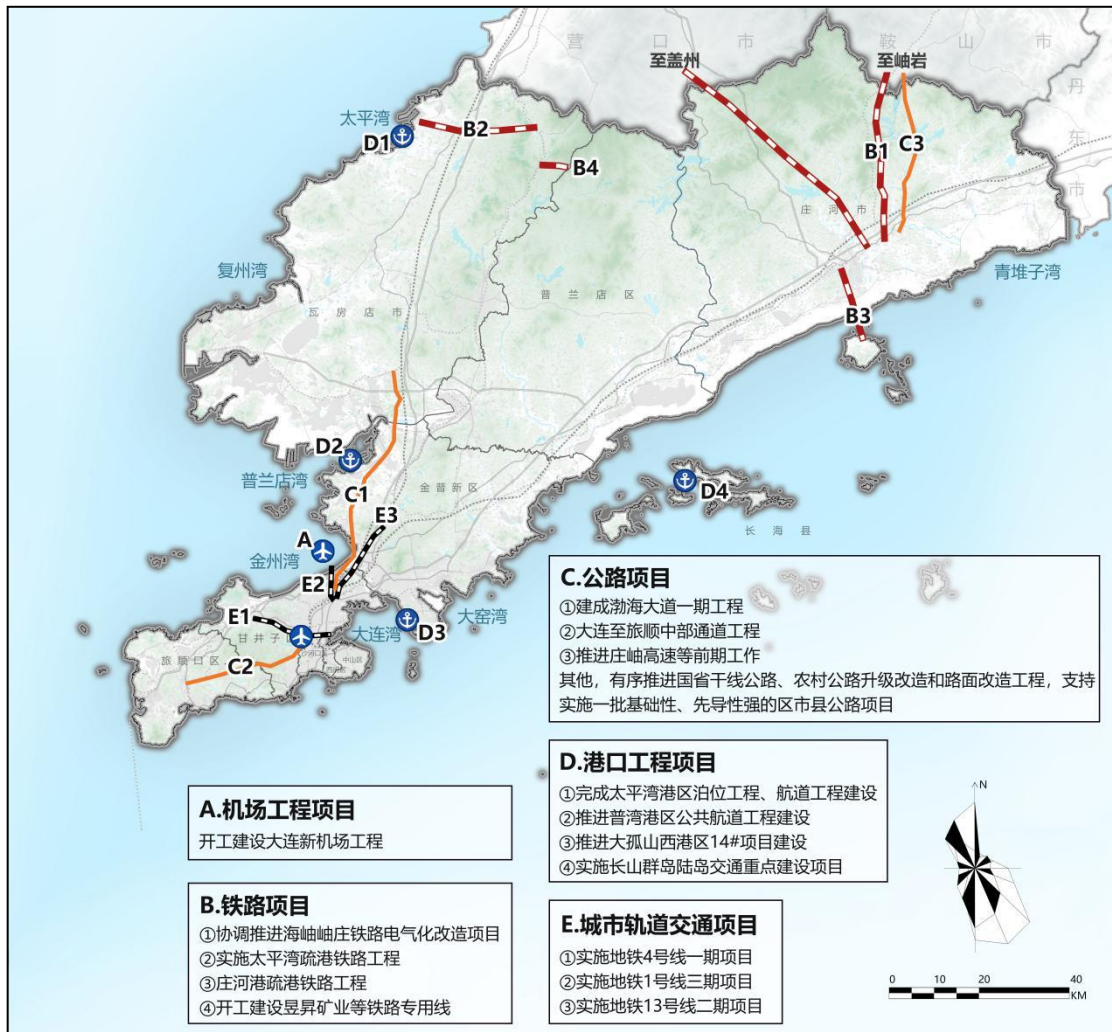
营 口 市 鞍 山 市 丹 东 市

至盖州

至岫岩

太平湾

D1

B2

B4

B1

C3

庄 河 市

复州湾

瓦 房 店 市

普 兰 店 区

青堆子湾

B3

D2

普兰店湾

C1

金 普 新 区

D4

长 海 县

E3

A

金州湾

E2

E1

甘 井 子

大连湾

D3

大窑湾

旅 顺 口 区

C2

C.公路项目
①建成渤海大道一期工程
②大连至旅顺中部通道工程
③推进庄岫高速等前期工作
其他，有序推进国省干线公路、农村公路升级改造和路面改造工程，支持实施一批基础性、先导性强的区市县公路项目

D.港口工程项目
①完成太平湾港区泊位工程、航道工程建设
②推进普湾港区公共航道工程建设
③推进大孤山西港区14#项目建设
④实施长山群岛陆岛交通重点建设项目

A.机场工程项目
开工建设大连新机场工程

B.铁路项目
①协调推进海岫岫庄铁路电气化改造项目
②实施太平湾疏港铁路工程
③庄河港疏港铁路工程
④开工建设昱昇矿业等铁路专用线

E.城市轨道交通项目
①实施地铁4号线一期项目
②实施地铁1号线三期项目
③实施地铁13号线二期项目

N

0 10 20 40
KM